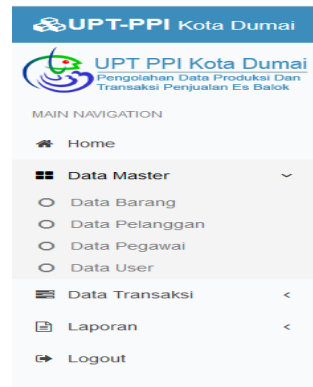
UPT-PPI Kota Dumai

UPT PPI Kota Dumai
Pengolahan Data Produksi Dan Transaksi Penjualan Es Balok

MAIN NAVIGATION

Home

Data Master

Data Barang

Data Pelanggan

Data Pegawai

Data User

Data Transaksi

Laporan

Logout